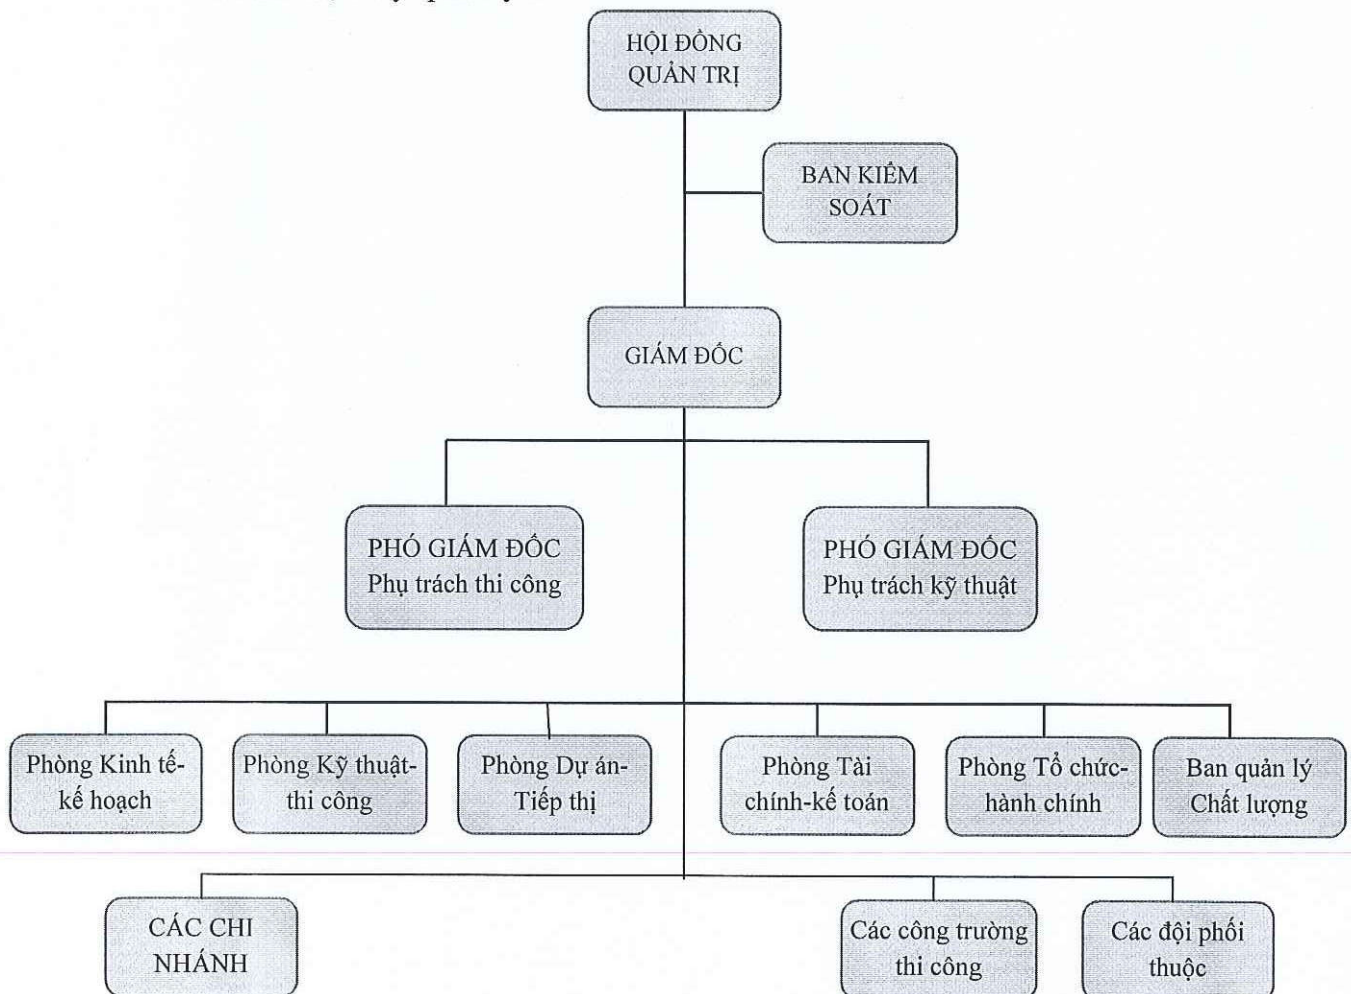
HỘI ĐỒNG QUẢN TRỊ

BAN KIỂM SOÁT

GIÁM ĐỐC

PHÓ GIÁM ĐỐC Phụ trách thi công

PHÓ GIÁM ĐỐC Phụ trách kỹ thuật

Phòng Kinh tế-kế hoạch

Phòng Kỹ thuật-thi công

Phòng Dự án-Tiếp thị

Phòng Tài chính-kế toán

Phòng Tổ chức-hành chính

Ban quản lý Chất lượng

CÁC CHI NHÁNH

Các công trường thi công

Các đội phối thuộc